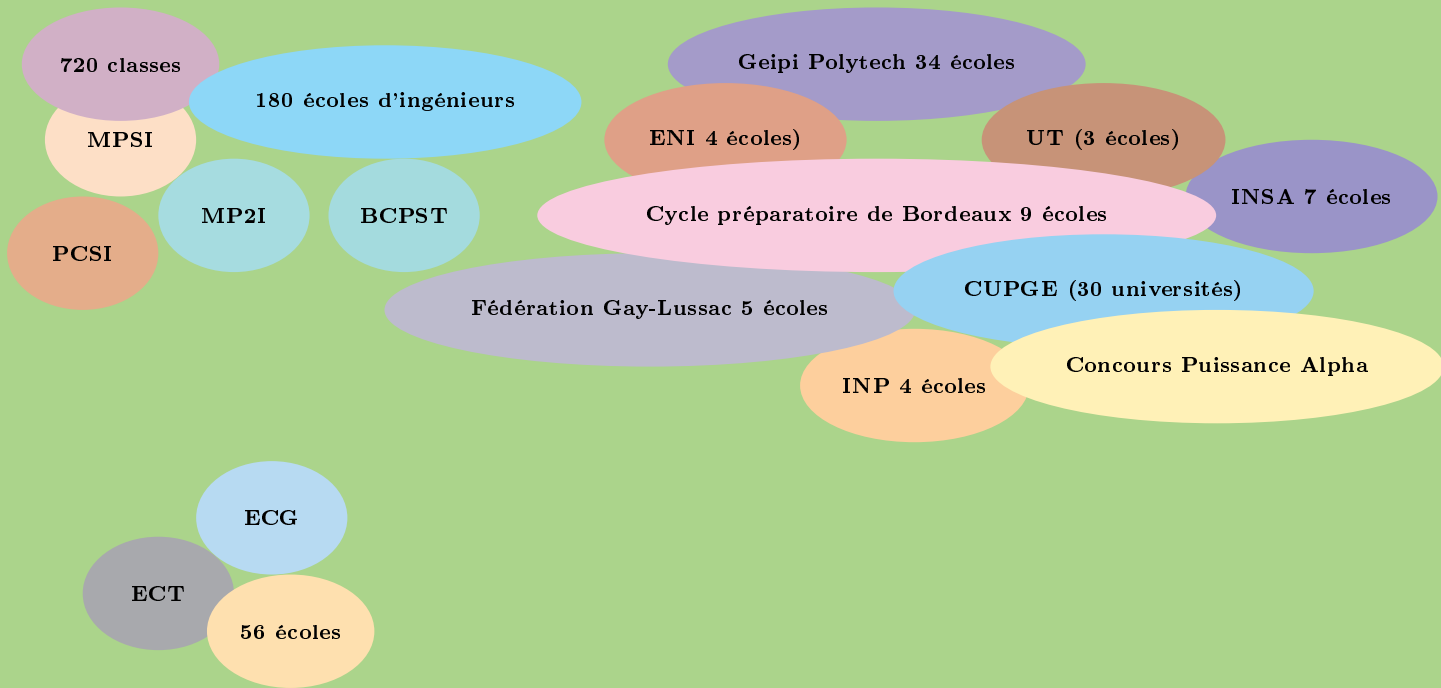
720 classes

180 écoles d'ingénieurs

MPSI

MP2I

BCPST

PCSI

Geipi Polytech 34 écoles

ENI 4 écoles)

UT (3 écoles)

INSA 7 écoles

Cycle préparatoire de Bordeaux 9 écoles

Fédération Gay-Lussac 5 écoles

CUPGE (30 universités)

INP 4 écoles

Concours Puissance Alpha

ECG

ECT

56 écoles